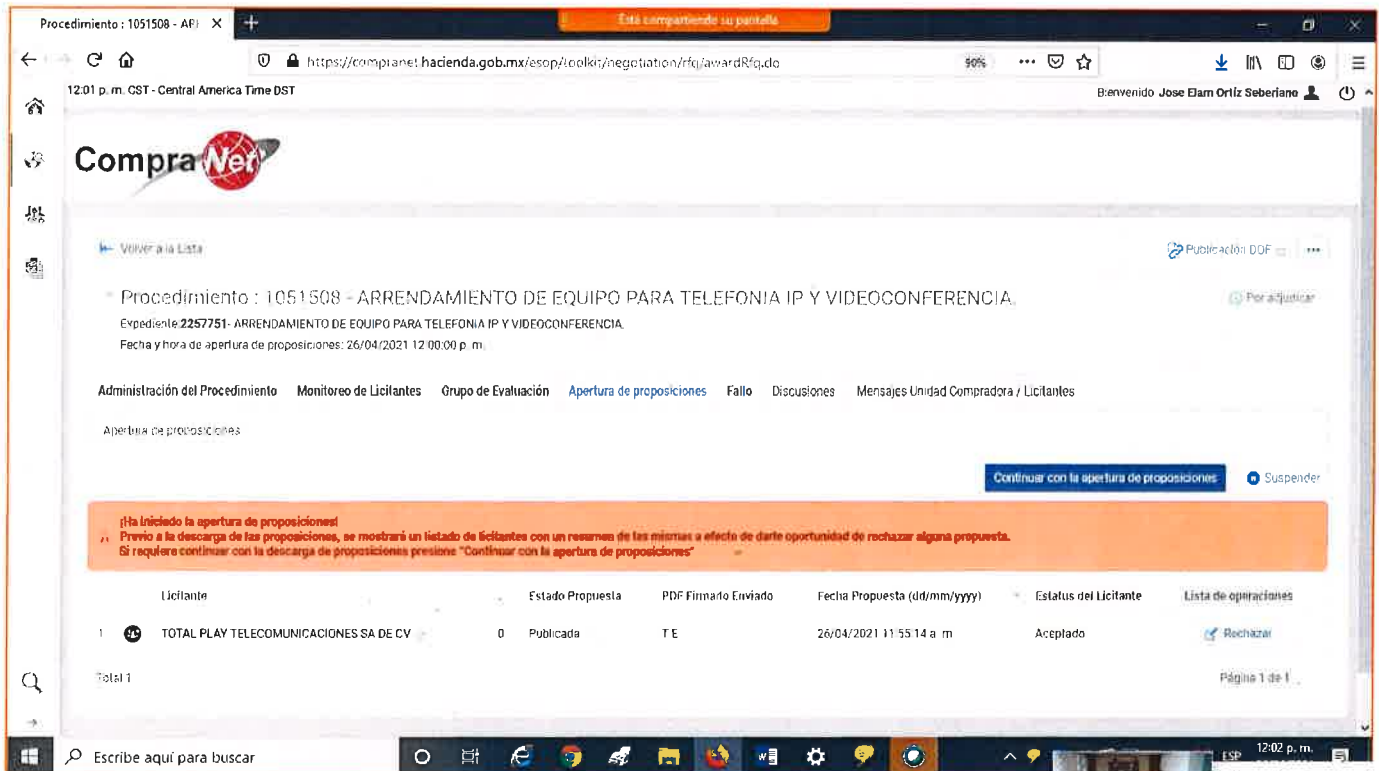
Procedimiento : 1051508 - ARI ×

Está compartiendo su pantalla

https://compranet.hacienda.gob.mx/esop/toolkit/negotiation/rfq/awardRfq.do

90%

12:01 p. m. CST - Central America Time DST

Bienvenido Jose Elam Ortiz Seberiano

CompraNet

Volver a la Lista

Publicación DOF

Procedimiento : 1051508 - ARRENDAMIENTO DE EQUIPO PARA TELEFONIA IP Y VIDEOCONFERENCIA.

Por adjudicar

Expediente:2257751- ARRENDAMIENTO DE EQUIPO PARA TELEFONIA IP Y VIDEOCONFERENCIA.

Fecha y hora de apertura de proposiciones: 26/04/2021 12:00:00 p. m.

Administración del Procedimiento Monitoreo de Licitantes Grupo de Evaluación Apertura de proposiciones Fallo Discusiones Mensajes Unidad Compradora / Licitantes

Apertura de proposiciones

Continuar con la apertura de proposiciones

Suspender

¡Ha iniciado la apertura de proposiciones!
Previo a la descarga de las proposiciones, se mostrará un listado de licitantes con un resumen de las mismas a efecto de darle oportunidad de rechazar alguna propuesta.
Si requiere continuar con la descarga de proposiciones presione "Continuar con la apertura de proposiciones"

| | | Licitante | | Estado Propuesta | PDF Firmado Enviado | Fecha Propuesta (dd/mm/yyyy) | Estatus del Licitante | Lista de operaciones |
|---|---|---|---|---|---|---|---|---|
| 1 | | TOTAL PLAY TELECOMUNICACIONES SA DE CV | 0 | Publicada | T E | 26/04/2021 11:55:14 a. m. | Aceptado | Rechazar |

Total 1

Página 1 de 1

Escribe aquí para buscar

ESP

12:02 p. m.